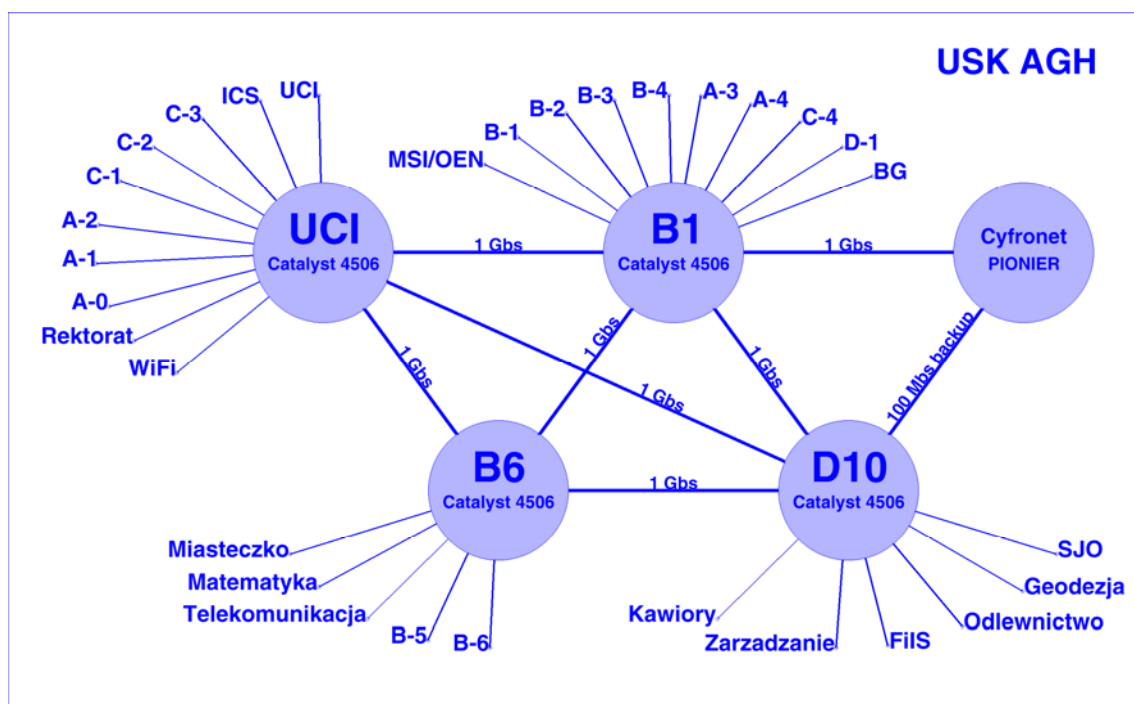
USK AGH

ICS
UCI
C-3
C-2
C-1
A-2
A-1
A-0
Rektorat
WiFi

UCI
Catalyst 4506

MSI/OEN
B-1
B-2
B-3
B-4
A-3
A-4
C-4
D-1
BG

B1
Catalyst 4506

1 Gbs
1 Gbs

Cyfronet
PIONIER

1 Gbs
1 Gbs
1 Gbs
1 Gbs
100 Mbs backup

B6
Catalyst 4506

1 Gbs

D10
Catalyst 4506

Miasteczko
Matematyka
Telekomunikacja
B-5
B-6

Kawiory
Zarzadzanie
FiIS
Odlewnictwo
Geodezja
SJO